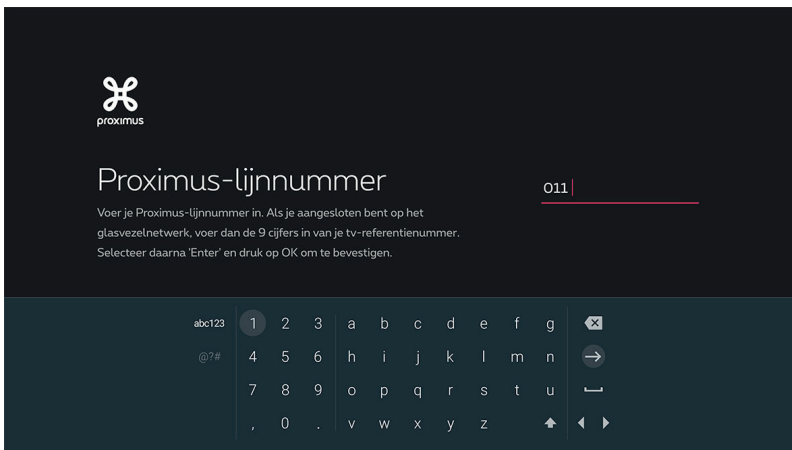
proximus

Proximus-lijnnummer

Voer je Proximus-lijnnummer in. Als je aangesloten bent op het glasvezelnetwerk, voer dan de 9 cijfers in van je tv-referentienummer. Selecteer daarna 'Enter' en druk op OK om te bevestigen.

011

abc123
@?#

| 1 | 2 | 3 | a | b | c | d | e | f | g |
|---|---|---|---|---|---|---|---|---|---|
| 4 | 5 | 6 | h | i | j | k | l | m | n |
| 7 | 8 | 9 | o | p | q | r | s | t | u |
| , | 0 | . | v | w | x | y | z | | |